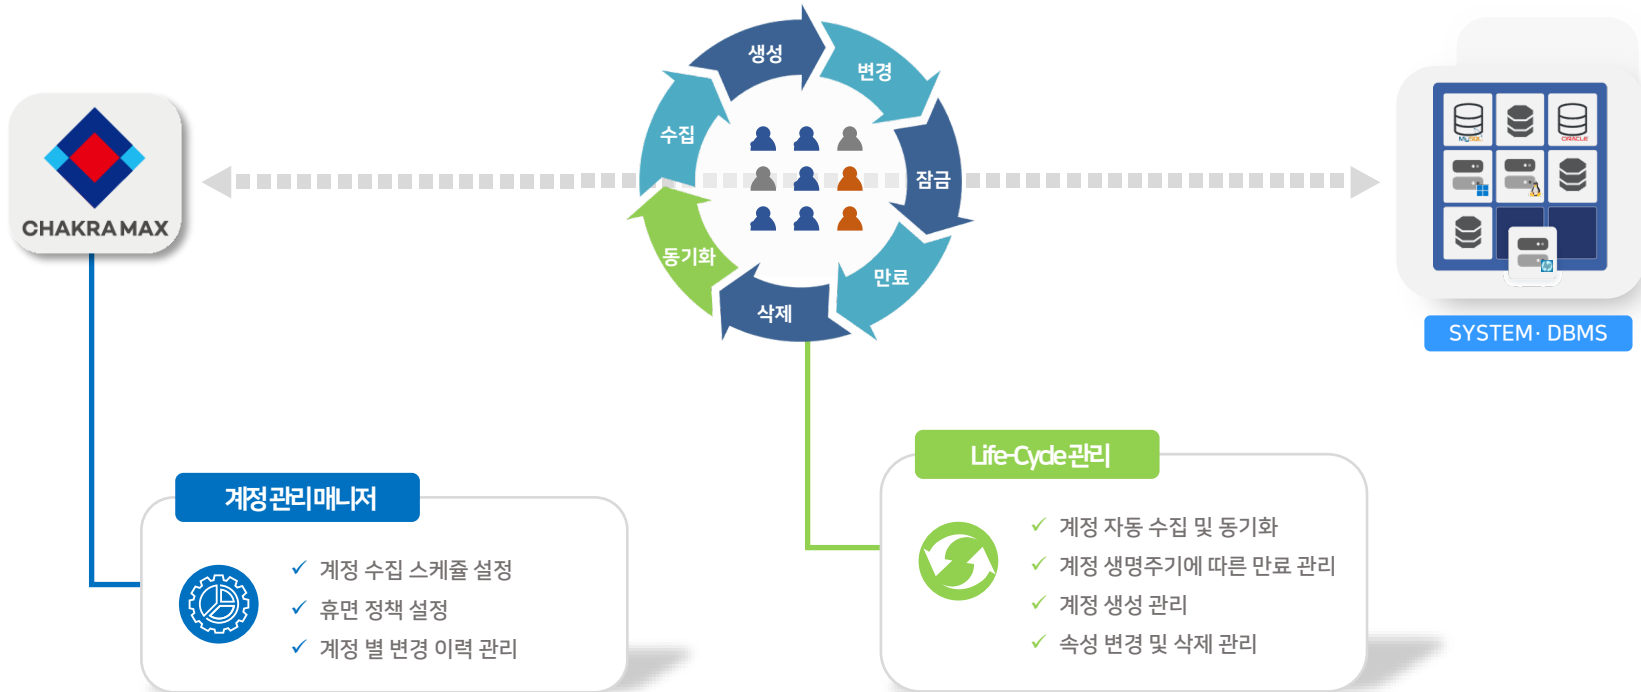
CHAKRA MAX

생성
변경
잠금
만료
삭제
동기화
수집

SYSTEM· DBMS

계정관리매니저

✓ 계정 수집 스케쥴 설정
✓ 휴면 정책 설정
✓ 계정 별 변경 이력 관리

Life-Cycle관리

✓ 계정 자동 수집 및 동기화
✓ 계정 생명주기에 따른 만료 관리
✓ 계정 생성 관리
✓ 속성 변경 및 삭제 관리